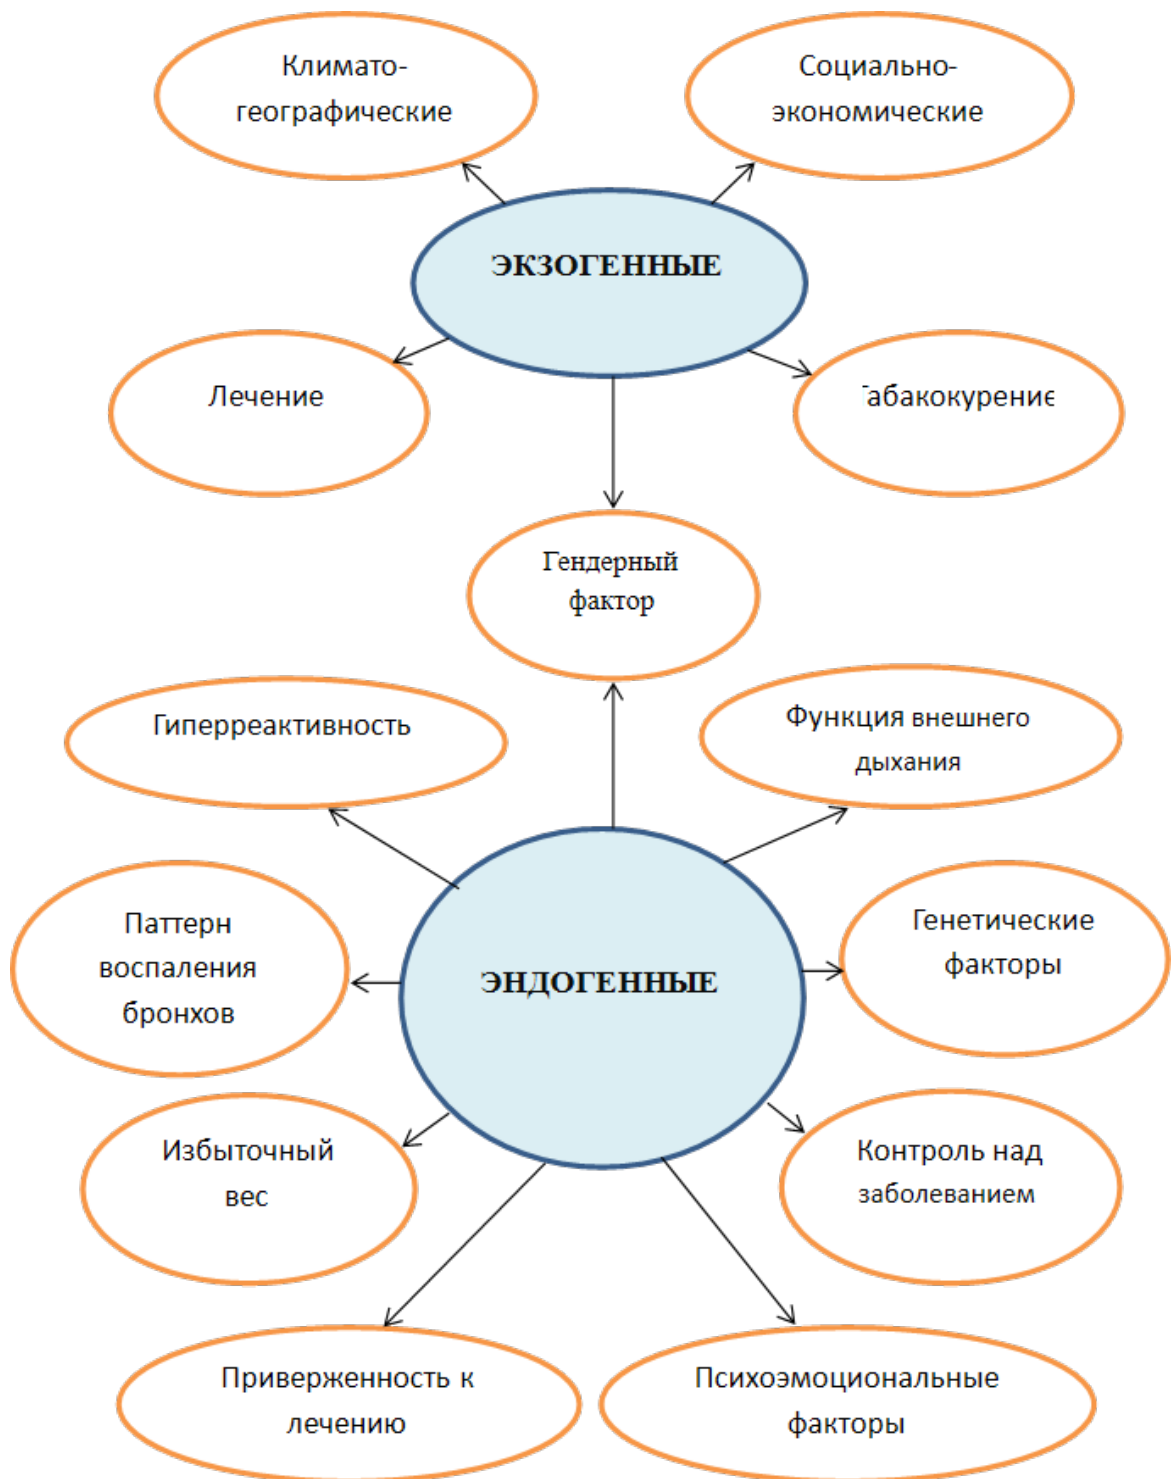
Климато-географические

Социально-экономические

ЭКЗОГЕННЫЕ

Лечение

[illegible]абакокурени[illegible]

Гендерный фактор

Гиперреактивность

Функция внешнего дыхания

Паттерн воспаления бронхов

ЭНДОГЕННЫЕ

Генетические факторы

Избыточный вес

Контроль над заболеванием

Приверженность к лечению

Психоэмоциональные факторы